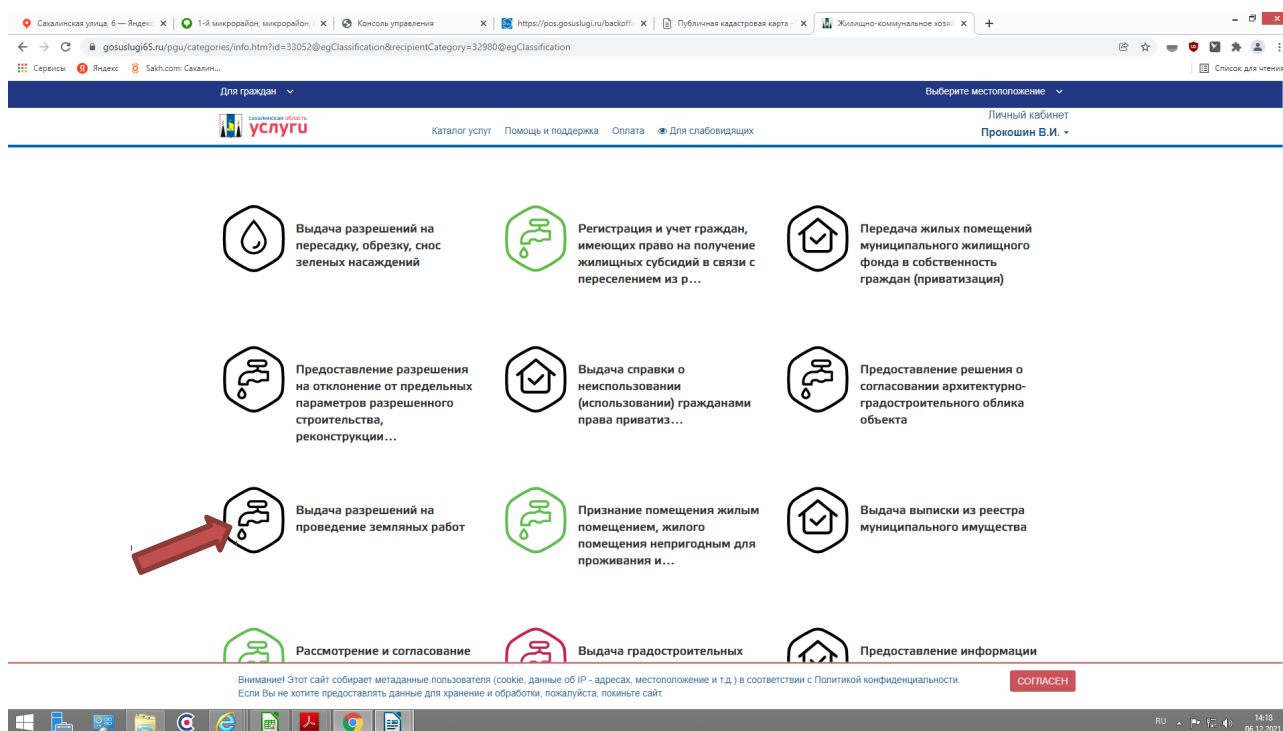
Сахалинская улица, 6 — Яндекс | 1-й микрорайон, микрорайон | Консоль управления | https://pos.gosuslugi.ru/backoffi | Публичная кадастровая карта | Жилищно-коммунальное хозяй

gosuslugi65.ru/pgu/categories/info.htm?id=33052@egClassification&recipientCategory=32980@egClassification

Сервисы Яндекс Sakh.com: Сахалин...

Список для чтения

Для граждан

Выберите местоположение

Сахалинская область услуги

Каталог услуг Помощь и поддержка Оплата Для слабовидящих

Личный кабинет
Прокошин В.И.

Выдача разрешений на пересадку, обрезку, снос зеленых насаждений

Регистрация и учет граждан, имеющих право на получение жилищных субсидий в связи с переселением из р...

Передача жилых помещений муниципального жилищного фонда в собственность граждан (приватизация)

Предоставление разрешения на отклонение от предельных параметров разрешенного строительства, реконструкции...

Выдача справки о неиспользовании (использовании) гражданами права приватиз...

Предоставление решения о согласовании архитектурно-градостроительного облика объекта

Выдача разрешений на проведение земляных работ

Признание помещения жилым помещением, жилого помещения непригодным для проживания и...

Выдача выписки из реестра муниципального имущества

Рассмотрение и согласование

Выдача градостроительных

Предоставление информации

Внимание! Этот сайт собирает метаданные пользователя (cookie, данные об IP - адресах, местоположение и т.д.) в соответствии с Политикой конфиденциальности. Если Вы не хотите предоставлять данные для хранение и обработки, пожалуйста, покиньте сайт.

СОГЛАСЕН

RU 14:18 06.12.2021